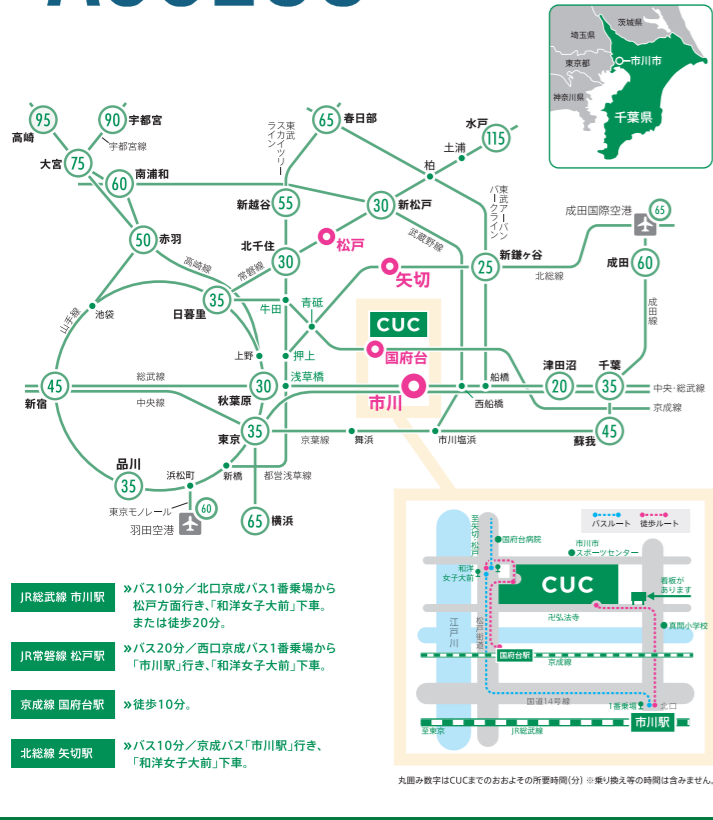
茨城県
埼玉県
市川市
東京都
神奈川県
千葉県

95 高崎
90 宇都宮
宇都宮線
65 春日部
東武スカイツリーライン
水戸 115
土浦
大宮 75
60 南浦和
柏
東武アーバンパークライン
新越谷 55
30 新松戸
成田国際空港 65
50 赤羽
武蔵野線
北千住 30
松戸
25 新鎌ヶ谷
高崎線
常磐線
矢切
北総線
成田 60
山手線
35 日暮里
牛田
青砥
成田線
池袋
CUC
上野
押上
国府台
津田沼
千葉
45 新宿
総武線
30 秋葉原
浅草橋
市川
船橋
20
35
中央・総武線
中央線
西船橋
京成線
東京 35
京葉線
舞浜
市川塩浜
45 蘇我
品川 35
浜松町
都営浅草線
新橋
東京モノレール 60
羽田空港
65 横浜

JR総武線 市川駅
»バス10分/北口京成バス1番乗場から松戸方面行き、「和洋女子大前」下車。または徒歩20分。

JR常磐線 松戸駅
»バス20分/西口京成バス1番乗場から「市川駅」行き、「和洋女子大前」下車。

京成線 国府台駅
»徒歩10分。

北総線 矢切駅
»バス10分/京成バス「市川駅」行き、「和洋女子大前」下車。

至矢切・松戸
国府台病院
バスルート
徒歩ルート
市川市スポーツセンター
和洋女子大前
CUC
看板があります
江戸川
松戸街道
国府台駅
京成線
真間小学校
弘法寺
国道14号線
1番乗場
北口
至東京
JR総武線
市川駅

丸囲み数字はCUCまでのおおよその所要時間(分) ※乗り換え等の時間は含みません。